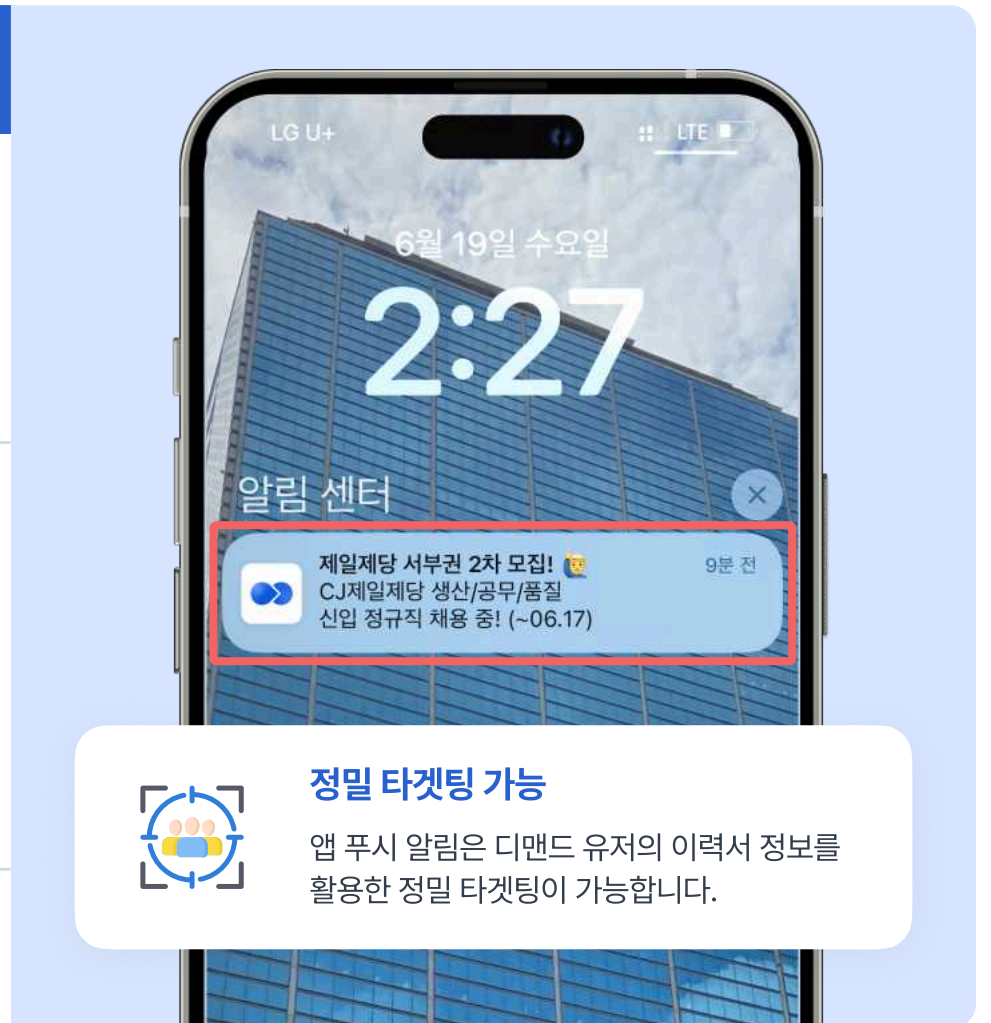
LG U+
LTE

6월 19일 수요일

2:27

알림 센터

제일제당 서부권 2차 모집!
CJ제일제당 생산/공무/품질
신입 정규직 채용 중! (~06.17)

9분 전

정밀 타겟팅 가능

앱 푸시 알림은 디맨드 유저의 이력서 정보를 활용한 정밀 타겟팅이 가능합니다.